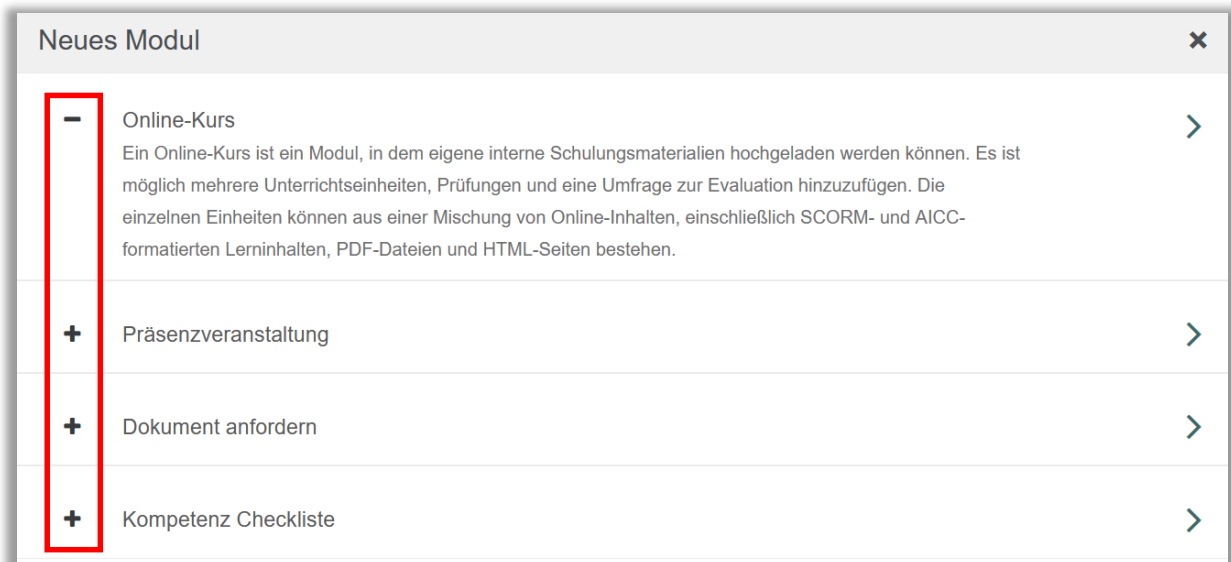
Neues Modul

×

−

Online-Kurs

Ein Online-Kurs ist ein Modul, in dem eigene interne Schulungsmaterialien hochgeladen werden können. Es ist möglich mehrere Unterrichtseinheiten, Prüfungen und eine Umfrage zur Evaluation hinzuzufügen. Die einzelnen Einheiten können aus einer Mischung von Online-Inhalten, einschließlich SCORM- und AICC-formatierten Lerninhalten, PDF-Dateien und HTML-Seiten bestehen.

>

+

Präsenzveranstaltung

>

+

Dokument anfordern

>

+

Kompetenz Checkliste

>